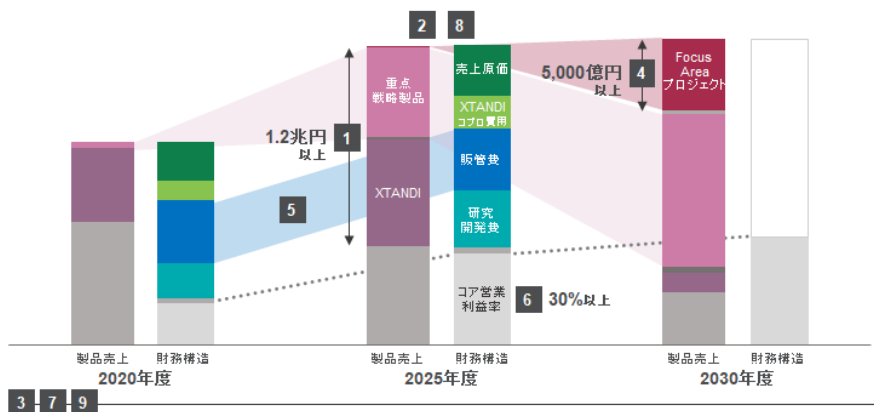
2 8

重点戦略製品

XTANDI

売上原価

XTANDI コプロ費用

販管費

研究開発費

コア営業利益率

1.2兆円以上

1

5

6 30%以上

5,000億円以上

4

Focus Area プロジェクト

製品売上 財務構造
2020年度

製品売上 財務構造
2025年度

製品売上 財務構造
2030年度

3 7 9